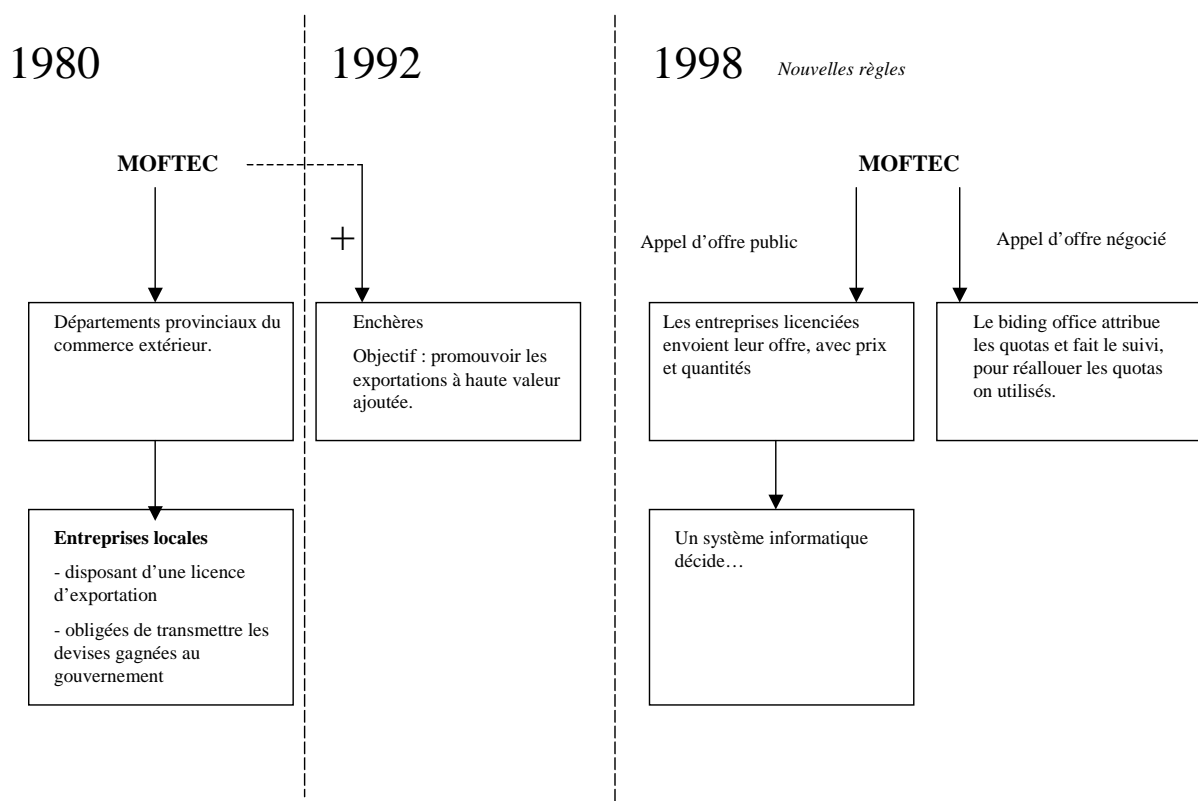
1980

MOFTEC

Départements provinciaux du commerce extérieur.

**Entreprises locales**

- disposant d'une licence d'exportation

- obligées de transmettre les devises gagnées au gouvernement

1992

+

Enchères

Objectif : promouvoir les exportations à haute valeur ajoutée.

1998 *Nouvelles règles*

MOFTEC

Appel d'offre public

Appel d'offre négocié

Les entreprises licenciées envoient leur offre, avec prix et quantités

Le biding office attribue les quotas et fait le suivi, pour réallouer les quotas on utilisés.

Un système informatique décide…